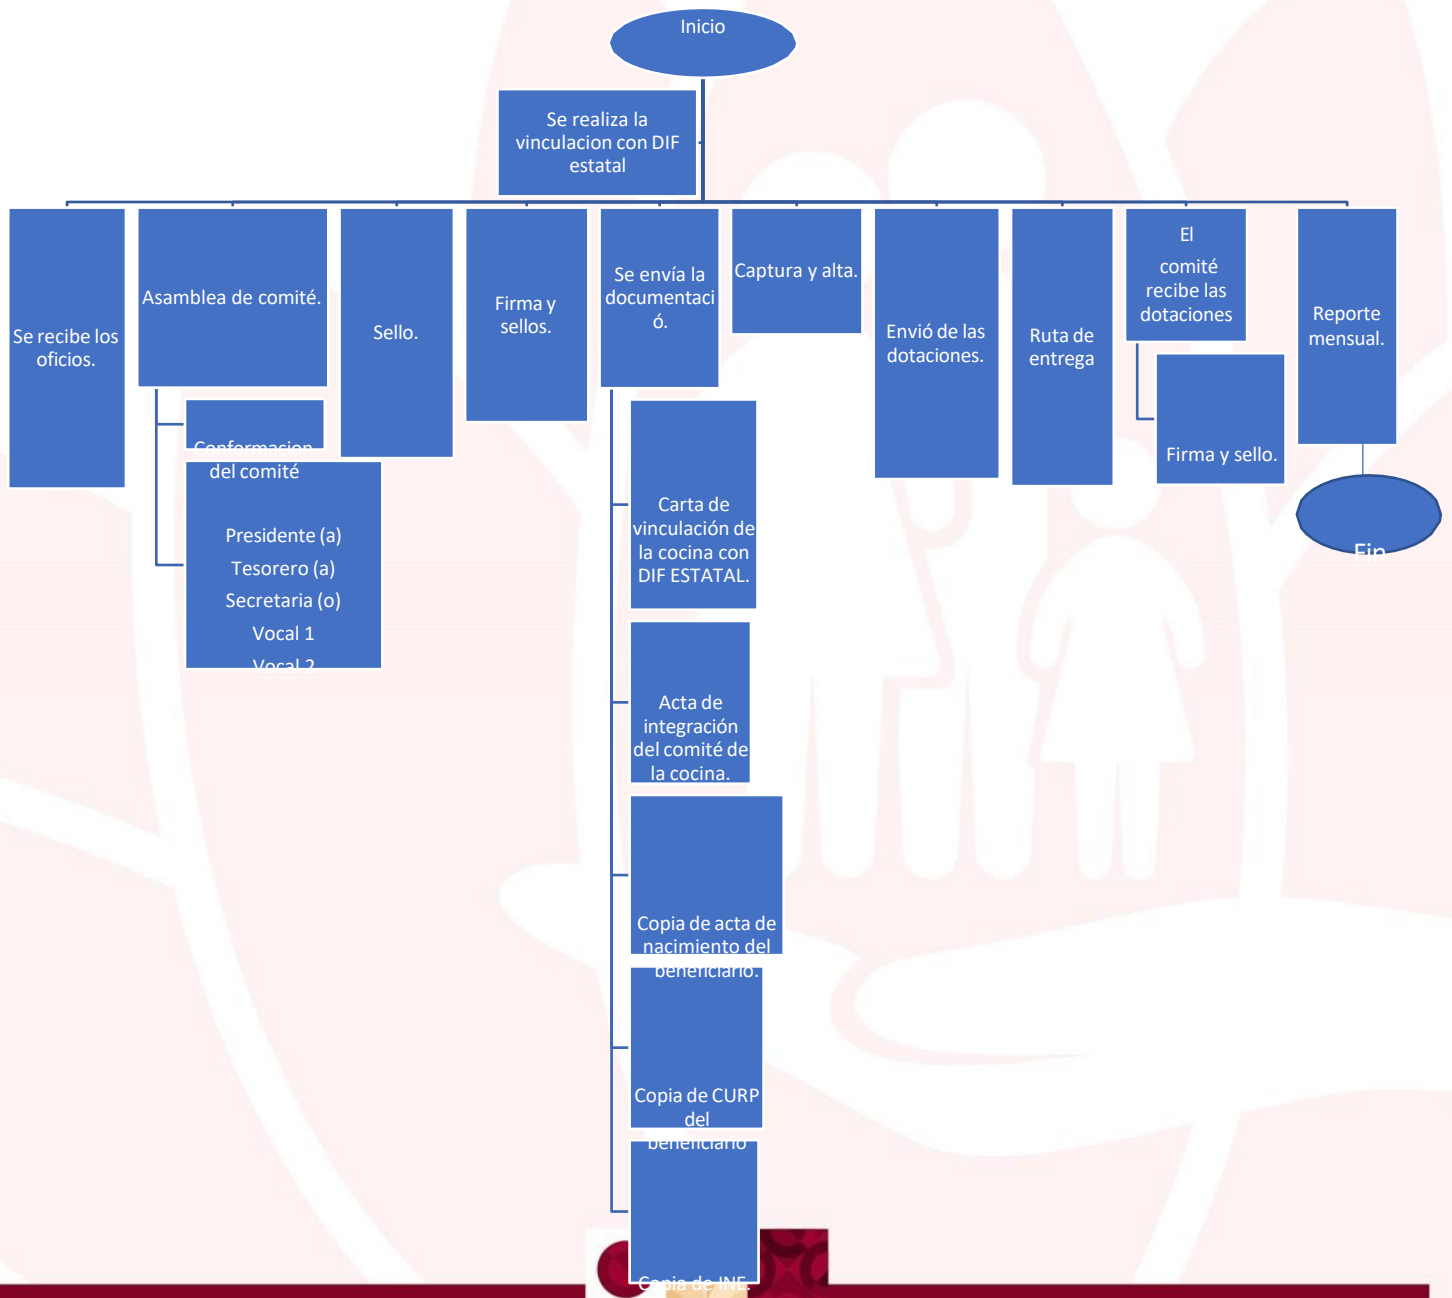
Inicio

Se realiza la vinculacion con DIF estatal

Se recibe los oficios.

Asamblea de comité.

Conformacion del comité

Presidente (a)
Tesorero (a)
Secretaria (o)
Vocal 1
Vocal 2

Sello.

Firma y sellos.

Se envía la documentació.

Carta de vinculación de la cocina con DIF ESTATAL.

Acta de integración del comité de la cocina.

Copia de acta de nacimiento del beneficiario.

Copia de CURP del beneficiario

Copia de INE.

Captura y alta.

Envió de las dotaciones.

Ruta de entrega

El comité recibe las dotaciones

Firma y sello.

Reporte mensual.

Fin